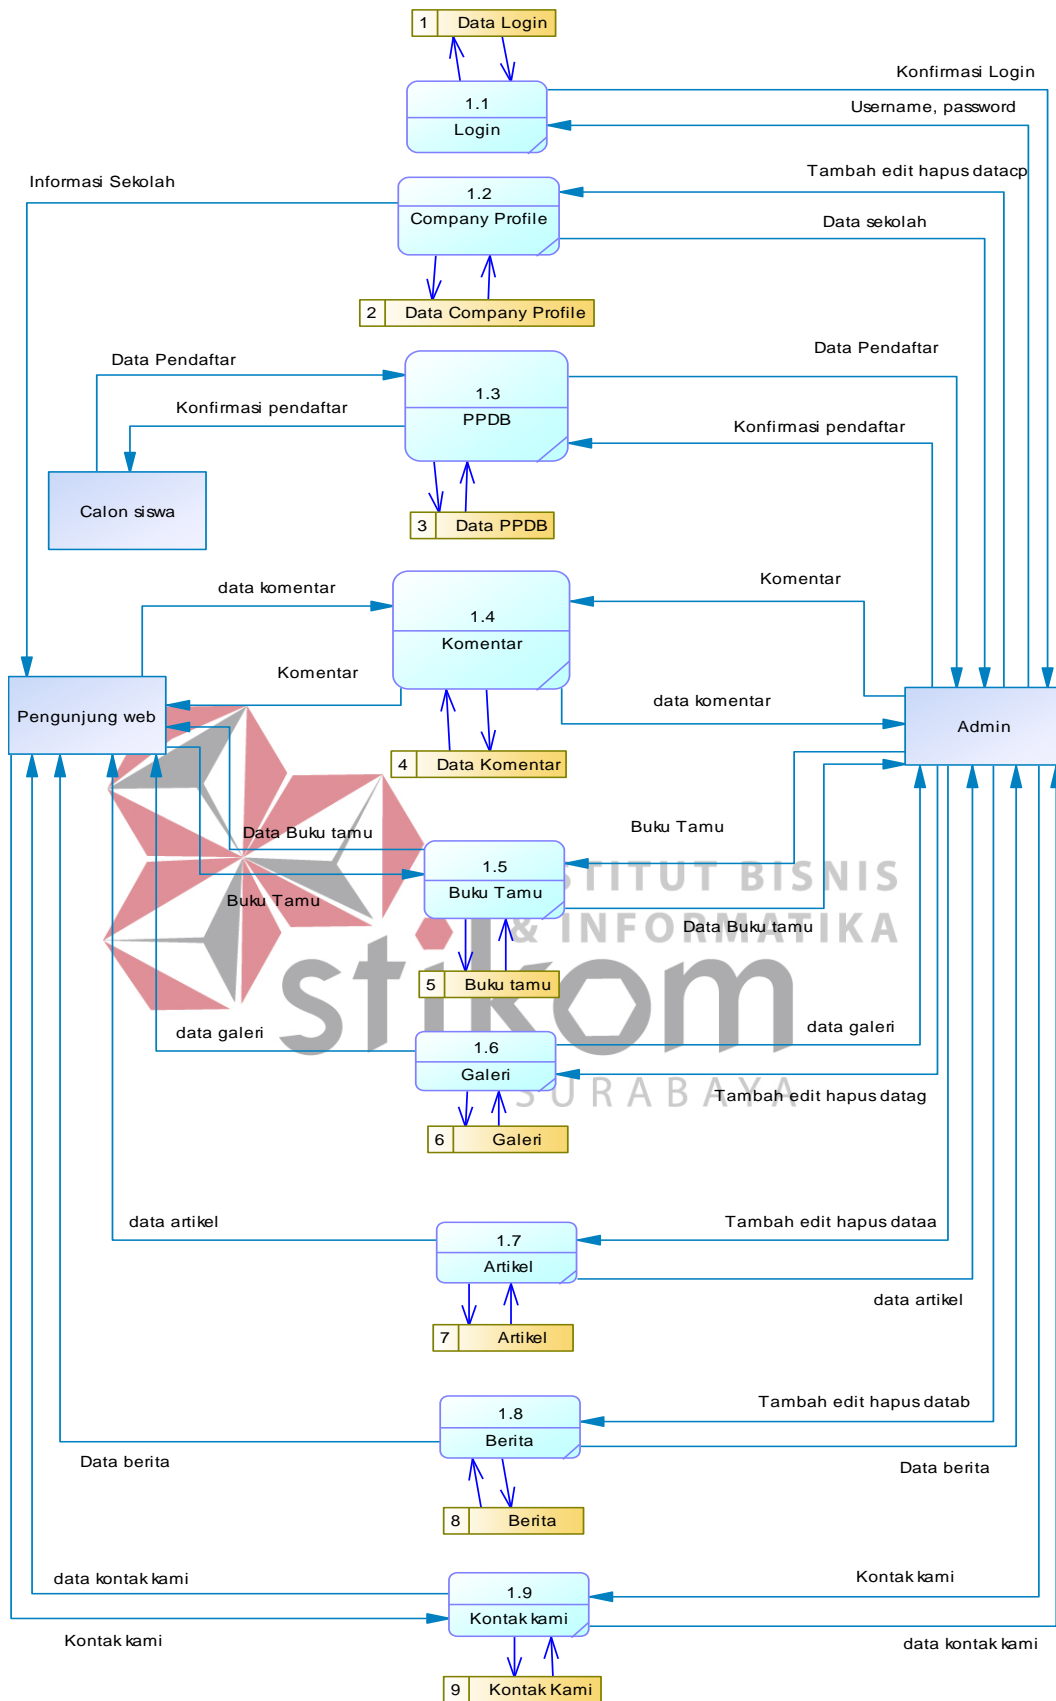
1 Data Login

1.1
Login

Konfirmasi Login

Username, password

Tambah edit hapus datacp

Informasi Sekolah

1.2
Company Profile

Data sekolah

2 Data Company Profile

Data Pendaftar

Data Pendaftar

1.3
PPDB

Konfirmasi pendaftar

Konfirmasi pendaftar

Calon siswa

3 Data PPDB

data komentar

Komentar

1.4
Komentar

Komentar

Pengunjung web

data komentar

Admin

4 Data Komentar

Data Buku tamu

Buku Tamu

1.5
Buku Tamu

INSTITUT BISNIS & INFORMATIKA

Buku Tamu

Data Buku tamu

stikom

5 Buku tamu

data galeri

1.6
Galeri

data galeri

SURABAYA

Tambah edit hapus datag

6 Galeri

data artikel

1.7
Artikel

Tambah edit hapus dataa

data artikel

7 Artikel

1.8
Berita

Tambah edit hapus datab

Data berita

Data berita

8 Berita

data kontak kami

1.9
Kontak kami

Kontak kami

Kontak kami

data kontak kami

9 Kontak Kami